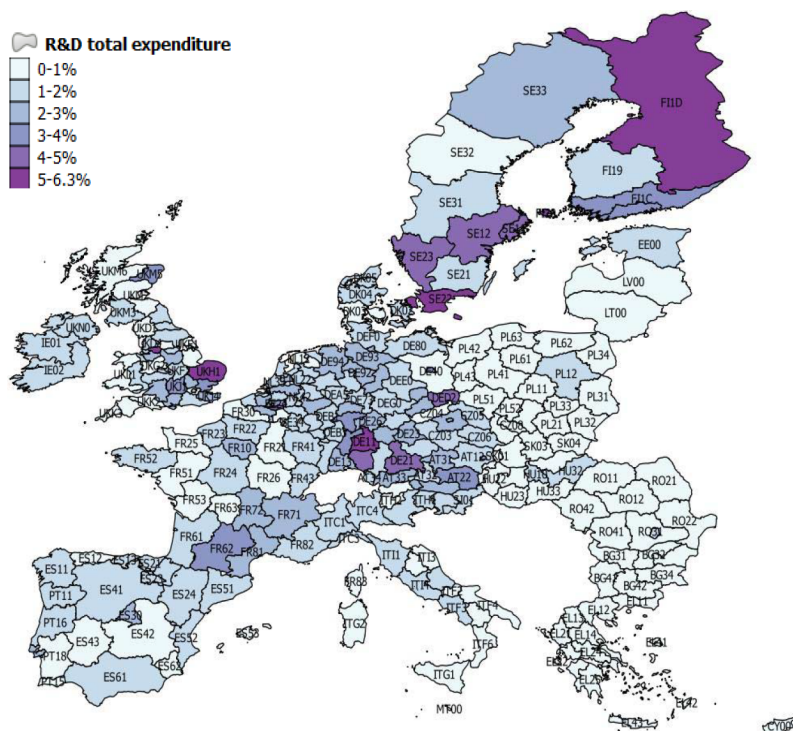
R&D total expenditure
0-1%
1-2%
2-3%
3-4%
4-5%
5-6.3%

SE33
FI1D
SE32
FI19
SE31
FI1C
SE12
SE23
SE21
EE00
LV00
SE22
LT00
UKM6
DK05
DK04
DK03
UKN0
IE01
IE02
UKH1
DEF0
DE80
PL42
PL63
PL62
PL61
PL34
DE93
DE94
DE40
PL43
PL41
PL12
PL11
DEE0
DED2
PL51
PL33
PL31
PL21
PL32
CZ04
CZ03
CZ06
SK03
SK04
FR30
FR22
FR23
FR10
FR21
FR41
DE11
DE21
AT12
AT22
AT33
AT31
FR25
FR52
FR51
FR24
FR26
FR43
HU32
HU33
HU23
RO11
RO21
RO12
RO42
RO22
RO41
FR53
FR63
FR72
FR71
ITC1
ITC4
BG31
BG34
BG42
FR61
FR62
FR81
FR82
ITC3
ITI1
ES12
ES21
ES11
PT11
ES41
ES24
ES51
ES30
ES42
ES52
PT16
ES43
PT18
ES61
ITG2
ITF6
ITG1
MT00
EL12
EL11
EL14
EL42
ES53
ITF4
ITF3